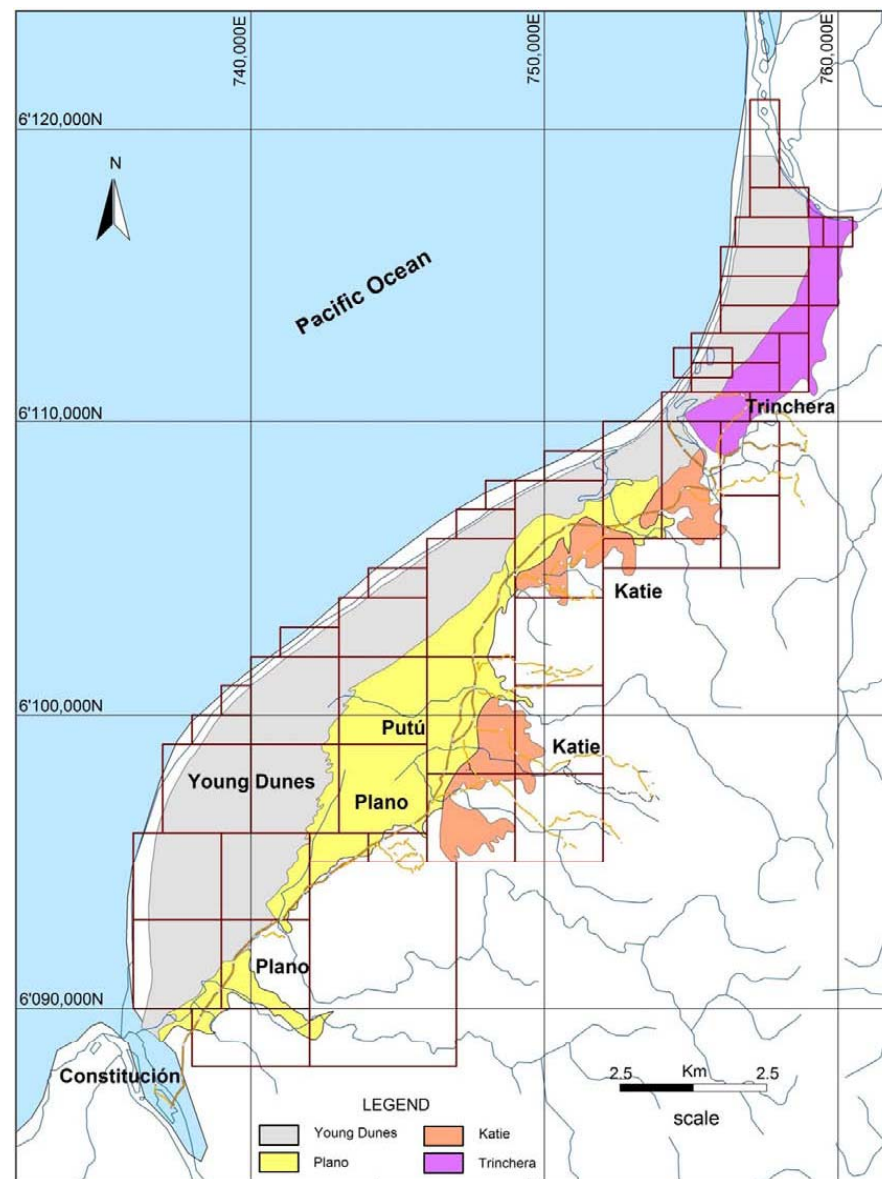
740,000E
750,000E
760,000E
6'120,000N
N
Pacific Ocean
6'110,000N
Trinchera
Katie
6'100,000N
Putú
Katie
Young Dunes
Plano
Plano
6'090,000N
Constitución
2.5 Km 2.5
scale
LEGEND
Young Dunes
Katie
Plano
Trinchera